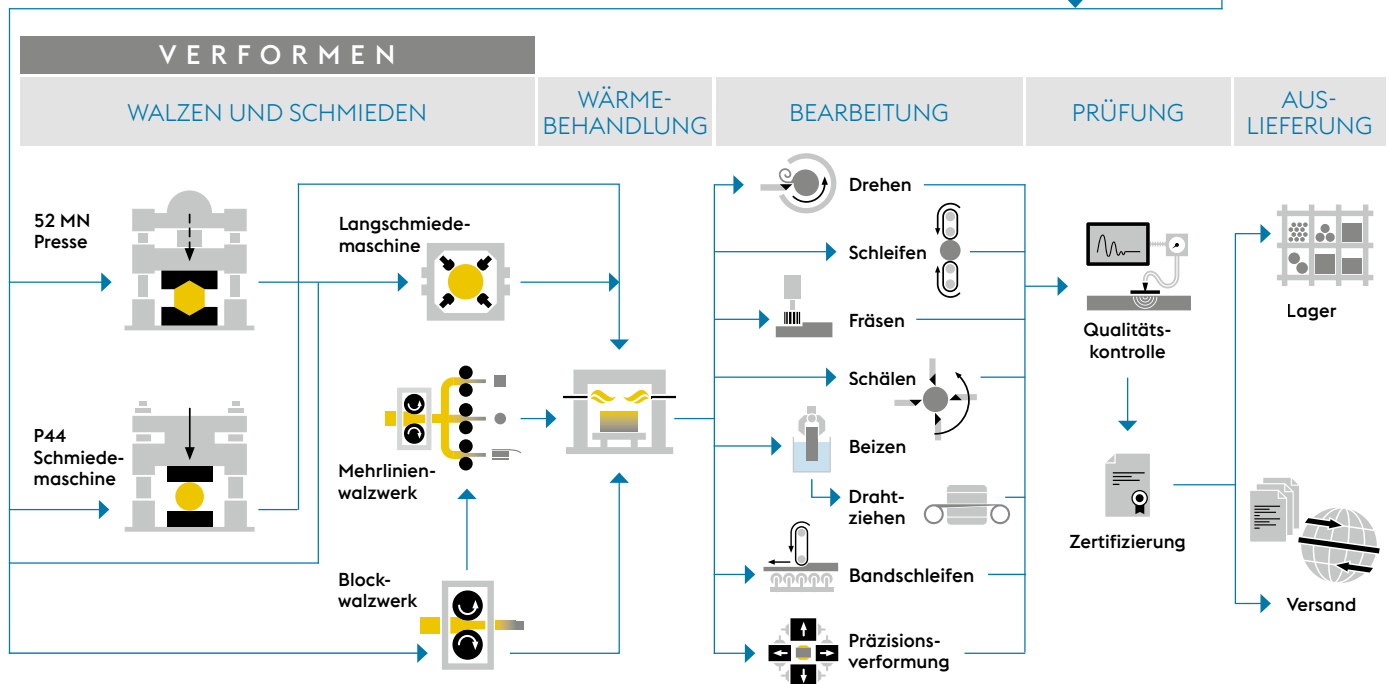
VERFORMEN

| WALZEN UND SCHMIEDEN | WÄRMEBEHANDLUNG | BEARBEITUNG | PRÜFUNG | AUSLIEFERUNG |
|---|---|---|---|---|

52 MN Presse

P44 Schmiedemaschine

Langschmiedemaschine

Mehrlinienwalzwerk

Blockwalzwerk

Drehen

Schleifen

Fräsen

Schälen

Beizen

Drahtziehen

Bandschleifen

Präzisionsverformung

Qualitätskontrolle

Zertifizierung

Lager

Versand